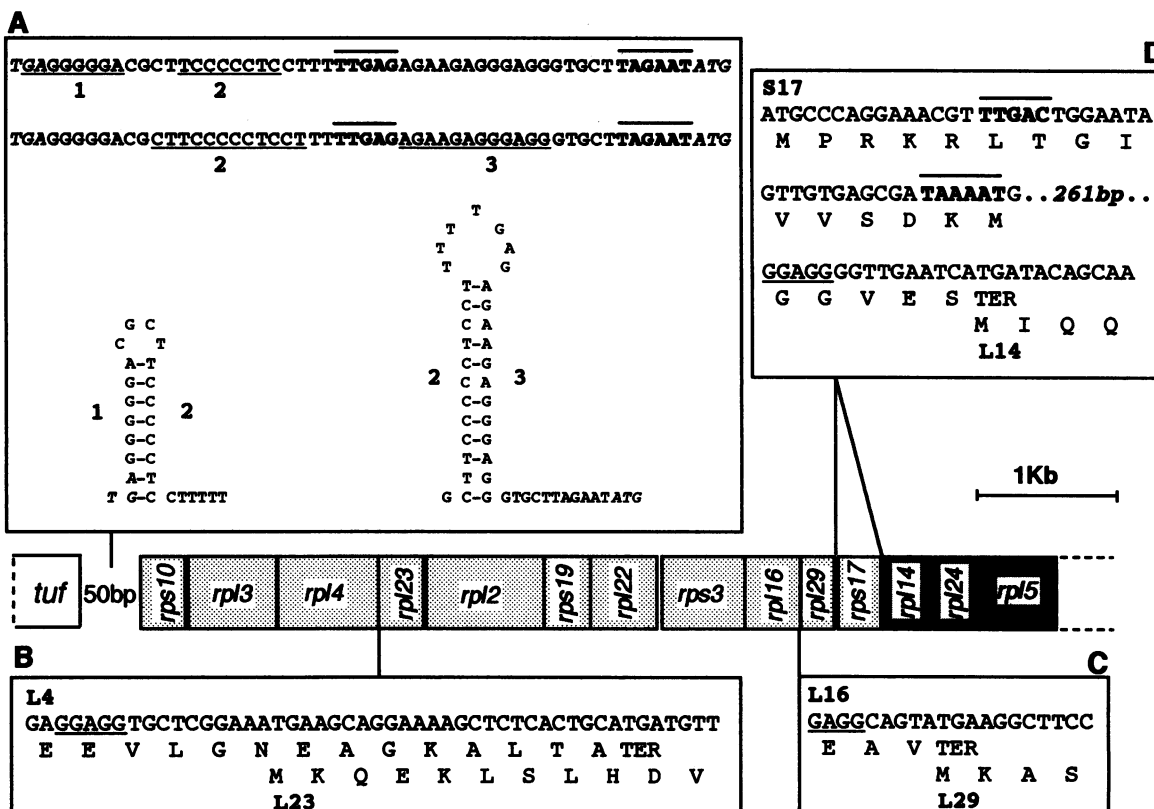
A

TGAGGGGGACGCTTCCCCCTCCTTTTTGAGAGAAGAGGGAGGGTGCTTAGAATATG
1 2

TGAGGGGGACGCTTCCCCCTCCTTTTTGAGAGAAGAGGGAGGGTGCTTAGAATATG
2 3

G C
C T
A-T
G-C
G-C
G-C
G-C
G-C
A-T
T G-C CTTTTT

1 2

T
T G
T A
T G
T-A
C-G
C A
T-A
C-G
C A
C-G
C-G
C-G
T-A
T G
G C-G GTGCTTAGAATATG

2 3

D
S17
ATGCCCAGGAAACGTTTGACTGGAATA
M P R K R L T G I

GTTGTGAGCGATAAAATG..261bp..
V V S D K M

GGAGGGGTTGAATCATGATACAGCAA
G G V E S TER
M I Q Q
L14

1Kb

tuf 50bp rps10 rpl3 rpl4 rpl23 rpl2 rps19 rpl22 rps3 rpl16 rpl29 rps17 rpl14 rpl24 rpl5

B
L4
GAGGAGGTGCTCGGAAATGAAGCAGGAAAAGCTCTCACTGCATGATGTT
E E V L G N E A G K A L T A TER
M K Q E K L S L H D V
L23

C
L16
GAGGCAGTATGAAGGCTTCC
E A V TER
M K A S
L29